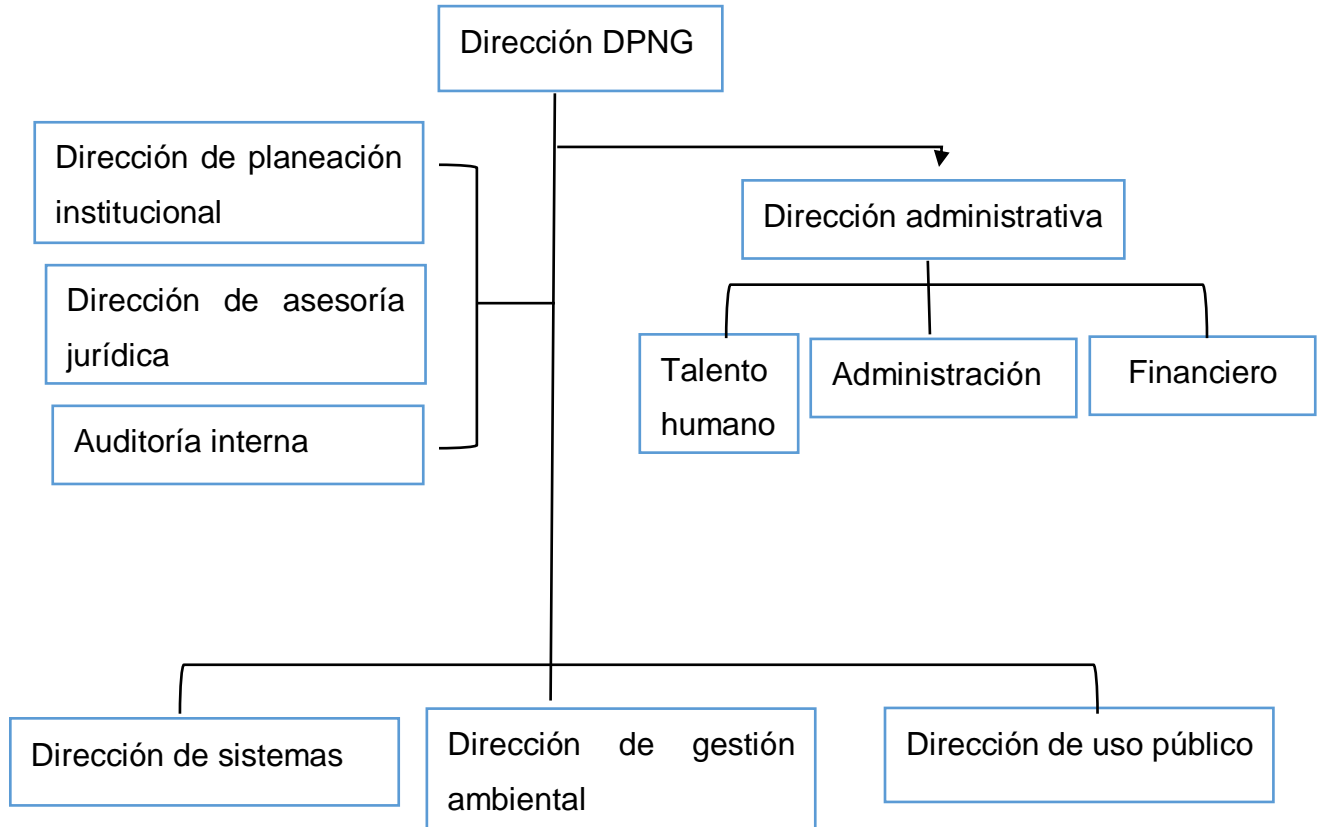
Dirección DPNG

Dirección de planeación institucional

Dirección de asesoría jurídica

Auditoría interna

Dirección administrativa

Talento humano

Administración

Financiero

Dirección de sistemas

Dirección de gestión ambiental

Dirección de uso público